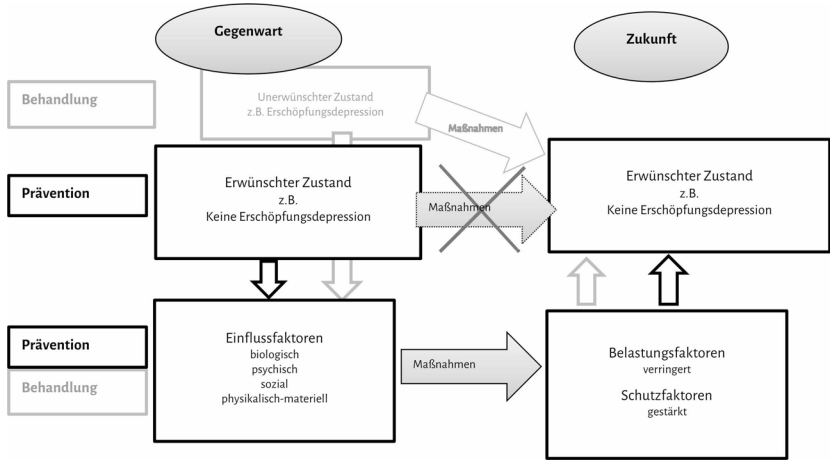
Gegenwart

Zukunft

Behandlung

Unerwünschter Zustand
z.B. Erschöpfungsdepression

Maßnahmen

Prävention

Erwünschter Zustand
z.B.
Keine Erschöpfungsdepression

Maßnahmen

Erwünschter Zustand
z.B.
Keine Erschöpfungsdepression

Prävention

Behandlung

Einflussfaktoren
biologisch
psychisch
sozial
physikalisch-materiell

Maßnahmen

Belastungsfaktoren
verringert

Schutzfaktoren
gestärkt